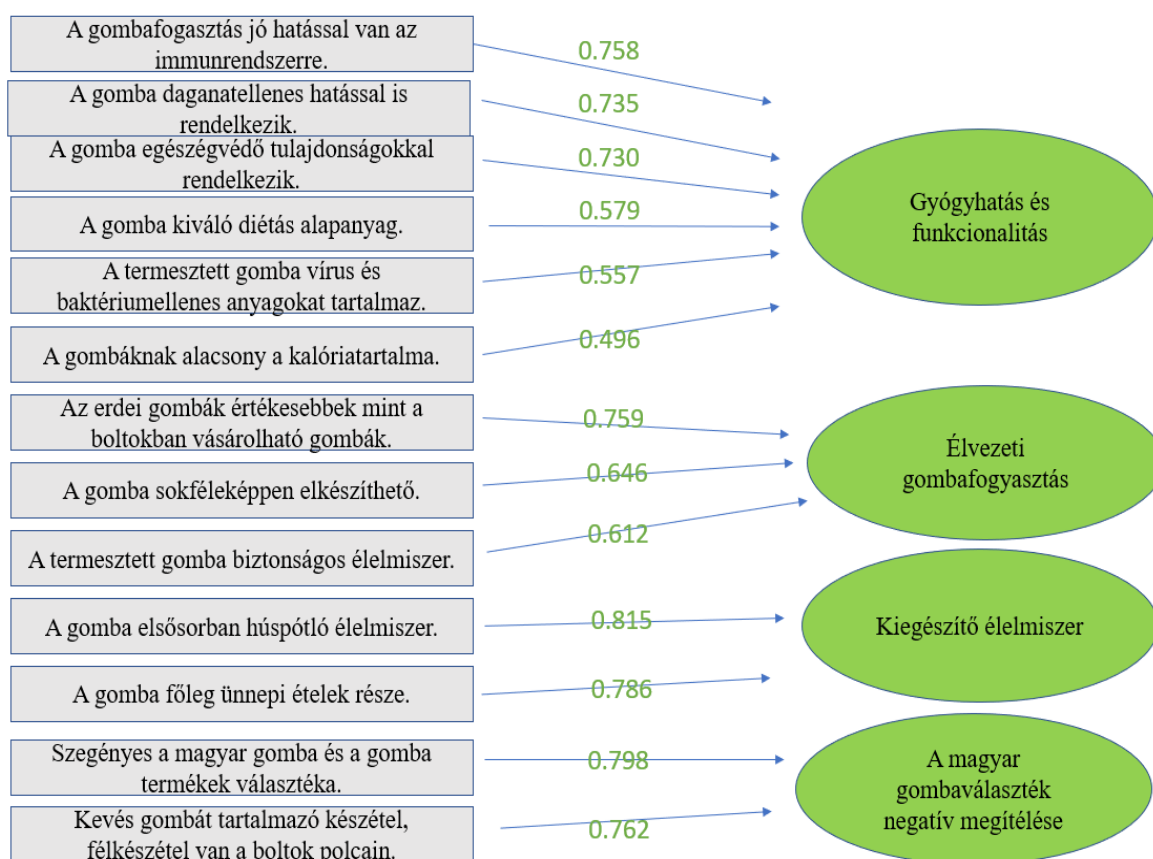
A gombafogasztás jó hatással van az immunrendszerre.

0.758

A gomba daganatellenes hatással is rendelkezik.

0.735

A gomba egészségvédő tulajdonságokkal rendelkezik.

0.730

A gomba kiváló diétás alapanyag.

0.579

A termesztett gomba vírus és baktériumellenes anyagokat tartalmaz.

0.557

A gombáknak alacsony a kalóriatartalma.

0.496

Gyógyhatás és funkcionalitás

Az erdei gombák értékesebbek mint a boltokban vásárolható gombák.

0.759

A gomba sokféleképpen elkészíthető.

0.646

A termesztett gomba biztonságos élelmiszer.

0.612

Élvezeti gombafogyasztás

A gomba elsősorban húspótló élelmiszer.

0.815

A gomba főleg ünnepi ételek része.

0.786

Kiegészítő élelmiszer

Szegényes a magyar gomba és a gomba termékek választéka.

0.798

Kevés gombát tartalmazó készétel, félkészétel van a boltok polcain.

0.762

A magyar gombaválaszték negatív megítélése